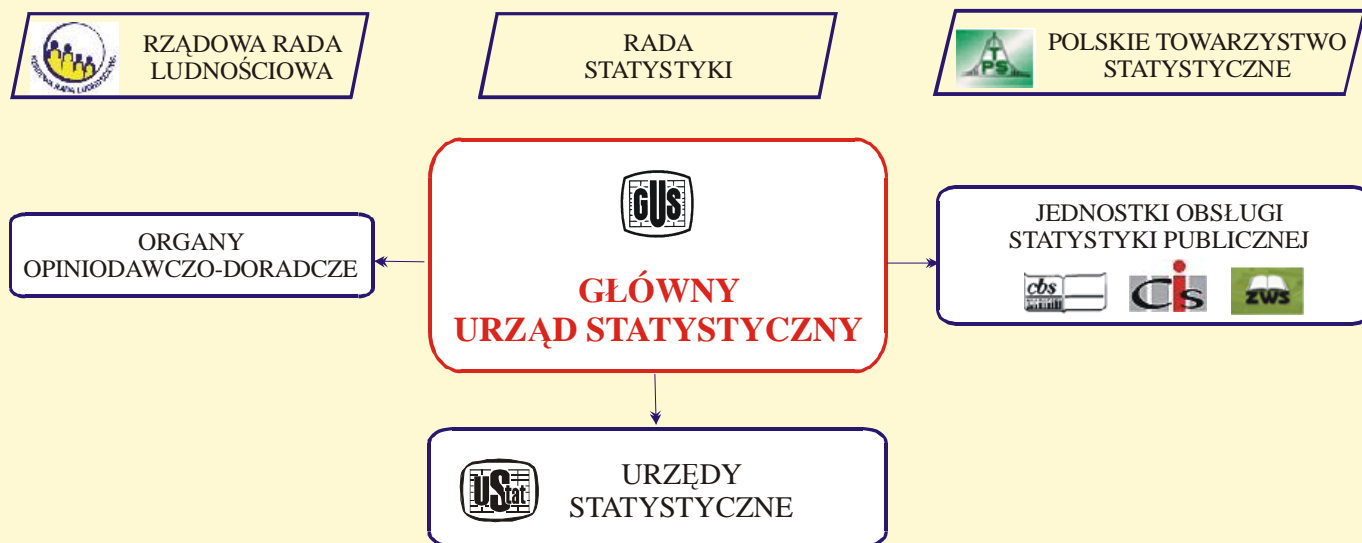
RZĄDOWA RADA LUDNOŚCIOWA

RADA STATYSTYKI

PTS POLSKIE TOWARZYSTWO STATYSTYCZNE

ORGANY OPINIODAWCZO-DORADCZE

GUS

GŁÓWNY URZĄD STATYSTYCZNY

JEDNOSTKI OBSŁUGI STATYSTYKI PUBLICZNEJ

cbs CIS ZWS

UStat

URZĘDY STATYSTYCZNE